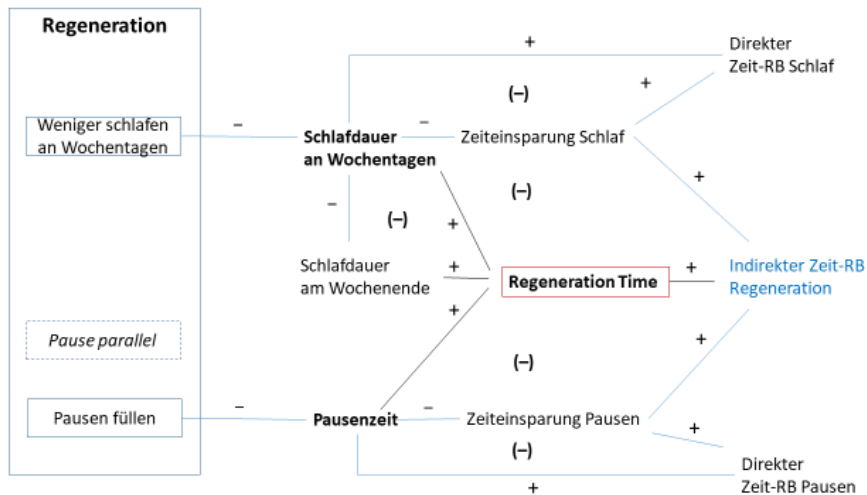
Regeneration

Weniger schlafen an Wochentagen

Pause parallel

Pausen füllen

–

Schlafdauer an Wochentagen

–

Zeiteinsparung Schlaf

+

(–)

+

Direkter Zeit-RB Schlaf

(–)

–

(–)

+

+

Schlafdauer am Wochenende

+

+

Regeneration Time

+

Indirekter Zeit-RB Regeneration

+

(–)

–

Pausenzeit

–

Zeiteinsparung Pausen

+

(–)

Direkter Zeit-RB Pausen

+